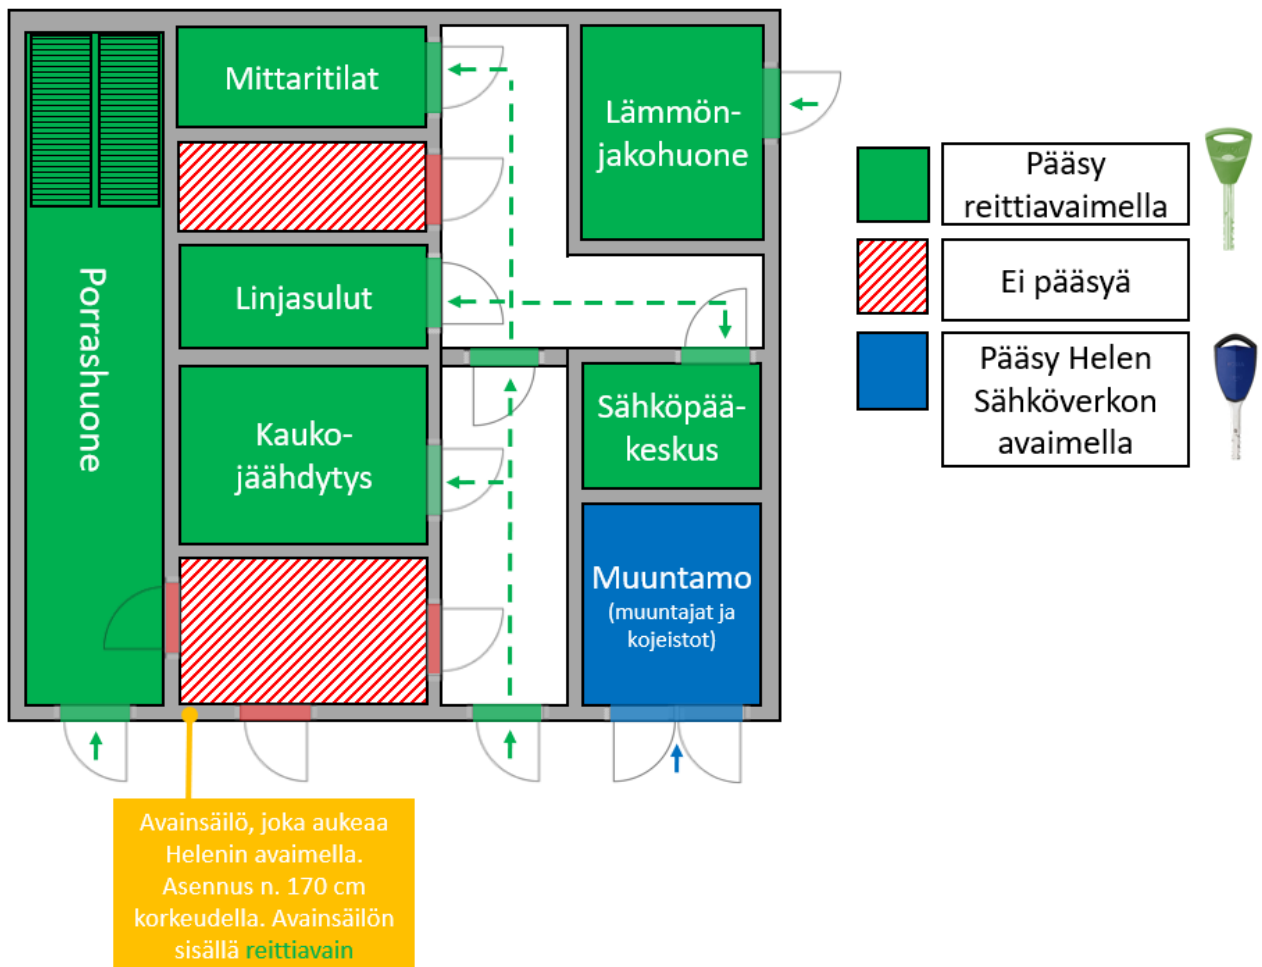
Mittaritilat

Lämmönjakohuone

Linjasulut

Porrashuone

Kaukojäähdytys

Sähköpääkeskus

Muuntamo
(muuntajat ja kojeistot)

Pääsy reittiavaimella

Ei pääsyä

Pääsy Helen Sähköverkon avaimella

Avainsäilö, joka aukeaa Helenin avaimella. Asennus n. 170 cm korkeudella. Avainsäilön sisällä reittiavain